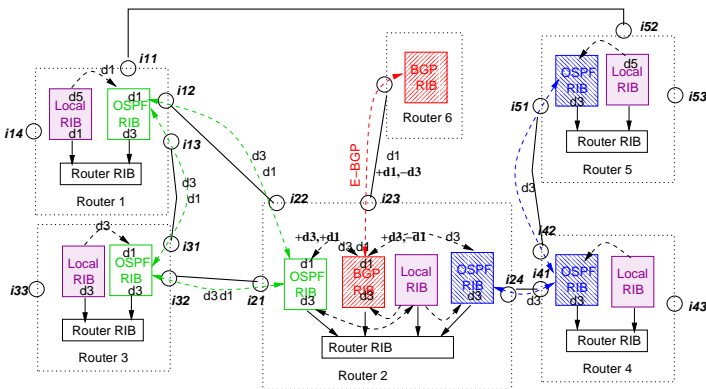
i11
i52
d1
BGP RIB
Router 6
i51
OSPF RIB
d5
Local RIB
d3
i53
Router RIB
Router 5
i12
d5
Local RIB
d1
d1
OSPF RIB
d3
i14
i13
Router RIB
Router 1
d3
d1
d3
d1
d3
d1
E-BGP
d1
+d1,−d3
i22
i23
i42
d3
+d3,+d1
d3
+d3,−d1
d3
d1
i31
Local RIB
OSPF RIB
d3
d3
d1
OSPF RIB
d3
BGP RIB
d3
Local RIB
OSPF RIB
d3
i24
i41
OSPF RIB
d3
Local RIB
i33
i32
d3 d1
i21
i43
Router RIB
Router 3
Router RIB
Router 2
Router RIB
Router 4